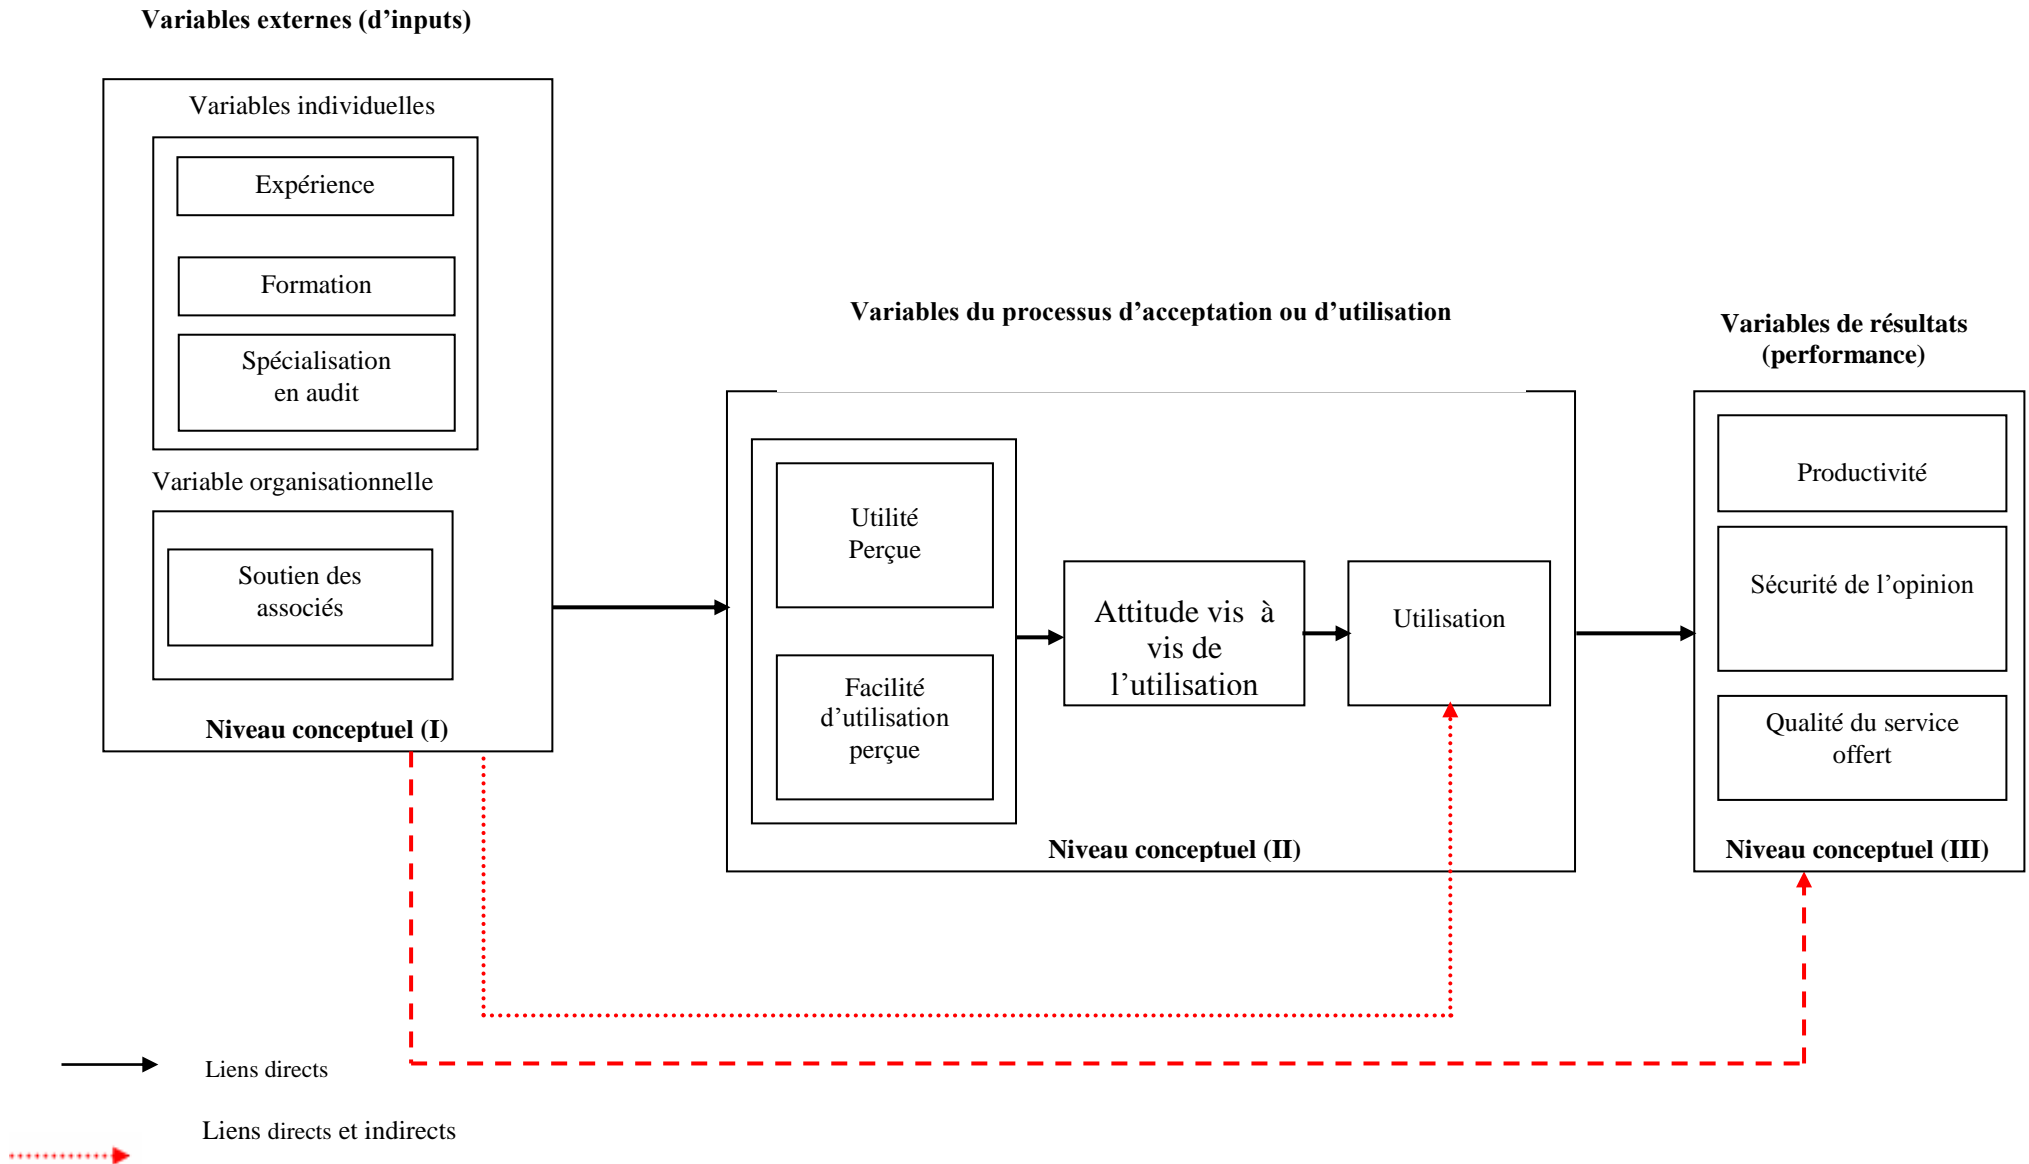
Variables externes (d'inputs)

Variables individuelles

Expérience

Formation

Spécialisation en audit

Variable organisationnelle

Soutien des associés

Niveau conceptuel (I)

Variables du processus d'acceptation ou d'utilisation

Utilité Perçue

Facilité d'utilisation perçue

Attitude vis à vis de l'utilisation

Utilisation

Niveau conceptuel (II)

Variables de résultats (performance)

Productivité

Sécurité de l'opinion

Qualité du service offert

Niveau conceptuel (III)

Liens directs

Liens directs et indirects